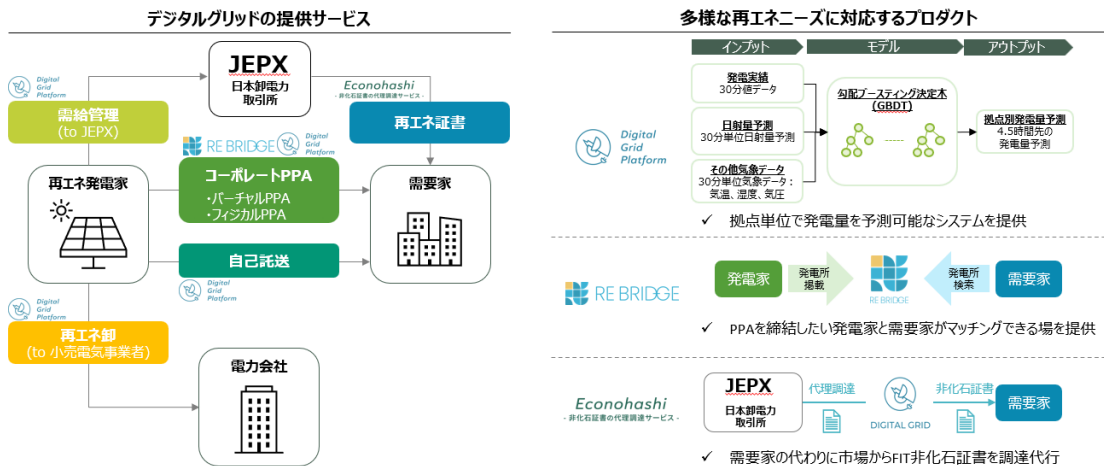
デジタルグリッドの提供サービス

JEPX
日本卸電力取引所

Digital Grid Platform

需給管理
(to JEPX)

Econohashi
- 非化石証書の代理調達サービス -

再エネ証書

RE BRIDGE

Digital Grid Platform

再エネ発電家

コーポレートPPA
・バーチャルPPA
・フィジカルPPA

需要家

自己託送

Digital Grid Platform

Digital Grid Platform

再エネ卸
(to 小売電気事業者)

電力会社

多様な再エネニーズに対応するプロダクト

インプット
モデル
アウトプット

発電実績
30分値データ

日射量予測
30分単位日射量予測

その他気象データ
30分単位気象データ：気温、湿度、気圧

勾配ブースティング決定木
(GBDT)

拠点別発電量予測
4.5時間先の発電量予測

Digital Grid Platform

✓ 拠点単位で発電量を予測可能なシステムを提供

RE BRIDGE

発電家

発電所掲載

RE BRIDGE

発電所検索

需要家

✓ PPAを締結したい発電家と需要家がマッチングできる場を提供

Econohashi
- 非化石証書の代理調達サービス -

JEPX
日本卸電力取引所

代理調達

DIGITAL GRID

非化石証書

需要家

✓ 需要家の代わりに市場からFIT非化石証書を調達代行